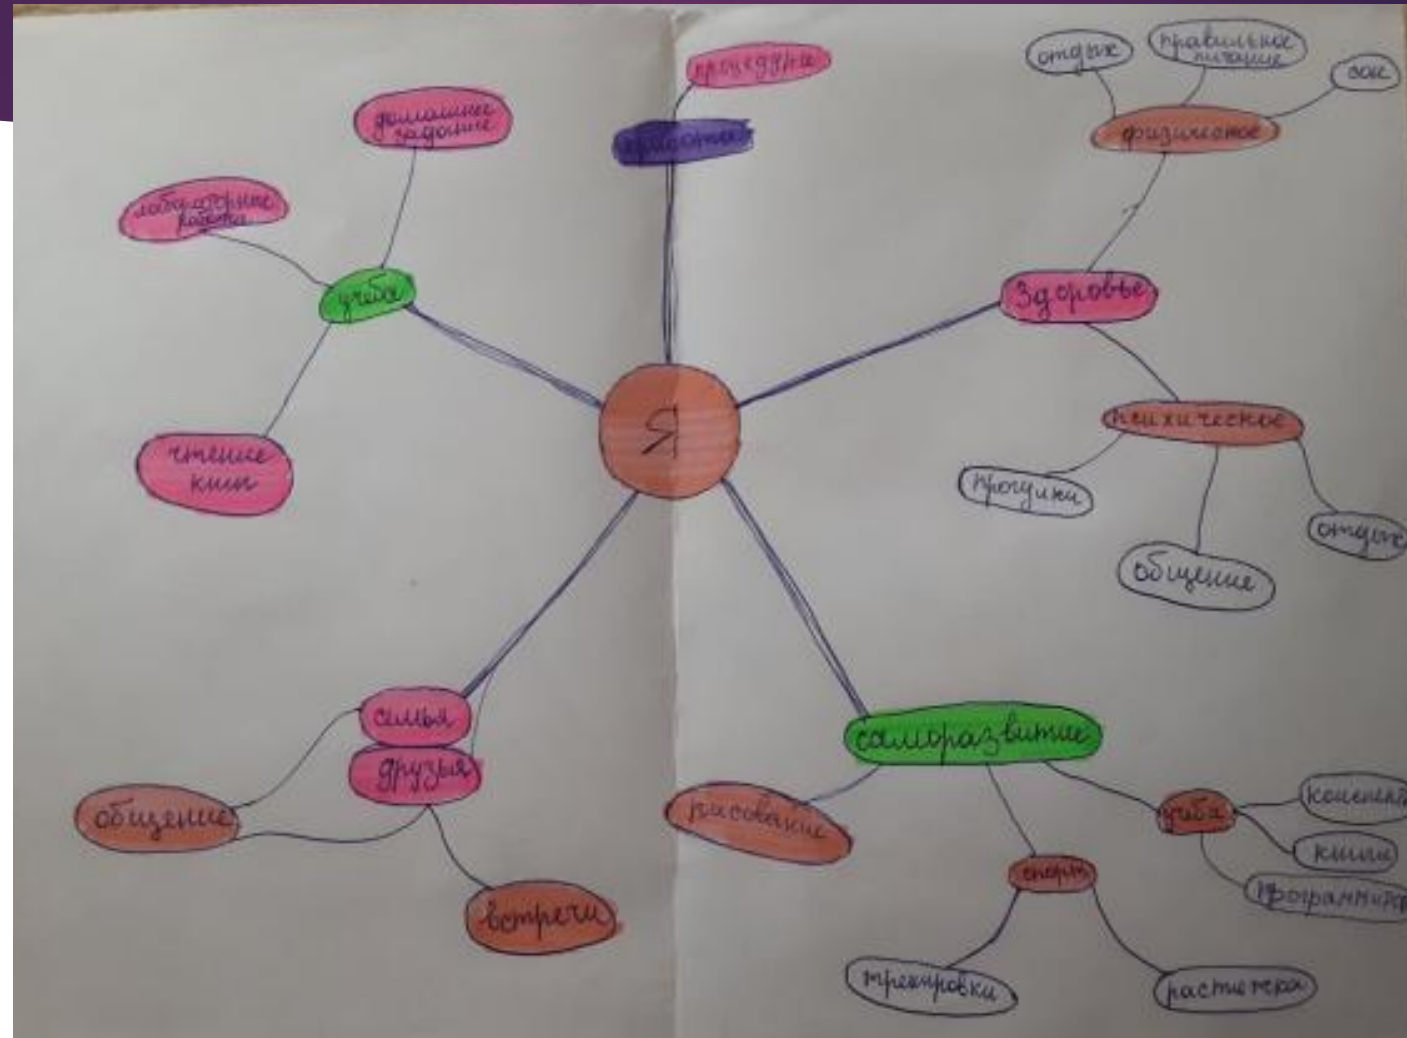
Я

учёба
домашнее задание
лабораторные работы
чтение книг

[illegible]
праздники

здоровье
физическое
отдых
правильное питание
сон
психическое
прогулки
общение
отдых

саморазвитие
рисование
спорт
тренировки
растяжка
учёба
конспекты
книги
программирование

семья
друзья
общение
встречи